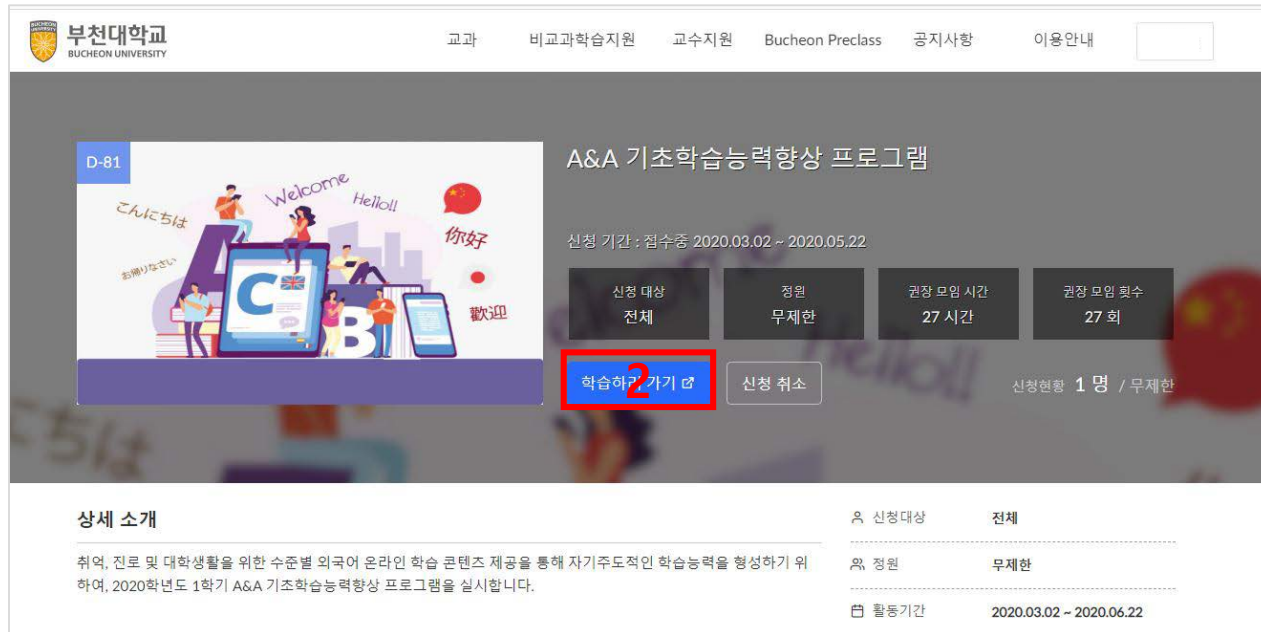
부천대학교
BUCHEON UNIVERSITY

교과 비교과학습지원 교수지원 Bucheon Preclass 공지사항 이용안내

D-81

こんにちは Welcome Hello!! 你好 お帰りなさい 歡迎 A C B

A&A 기초학습능력향상 프로그램

신청 기간 : 접수중 2020.03.02 ~ 2020.05.22

| 신청 대상 | 정원 | 권장 모임 시간 | 권장 모임 횟수 |
|---|---|---|---|
| 전체 | 무제한 | 27 시간 | 27 회 |

학습하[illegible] 가기 2

신청 취소

신청현황 1 명 / 무제한

상세 소개

취업, 진로 및 대학생활을 위한 수준별 외국어 온라인 학습 콘텐츠 제공을 통해 자기주도적인 학습능력을 형성하기 위하여, 2020학년도 1학기 A&A 기초학습능력향상 프로그램을 실시합니다.

신청대상 전체

정원 무제한

활동기간 2020.03.02 ~ 2020.06.22